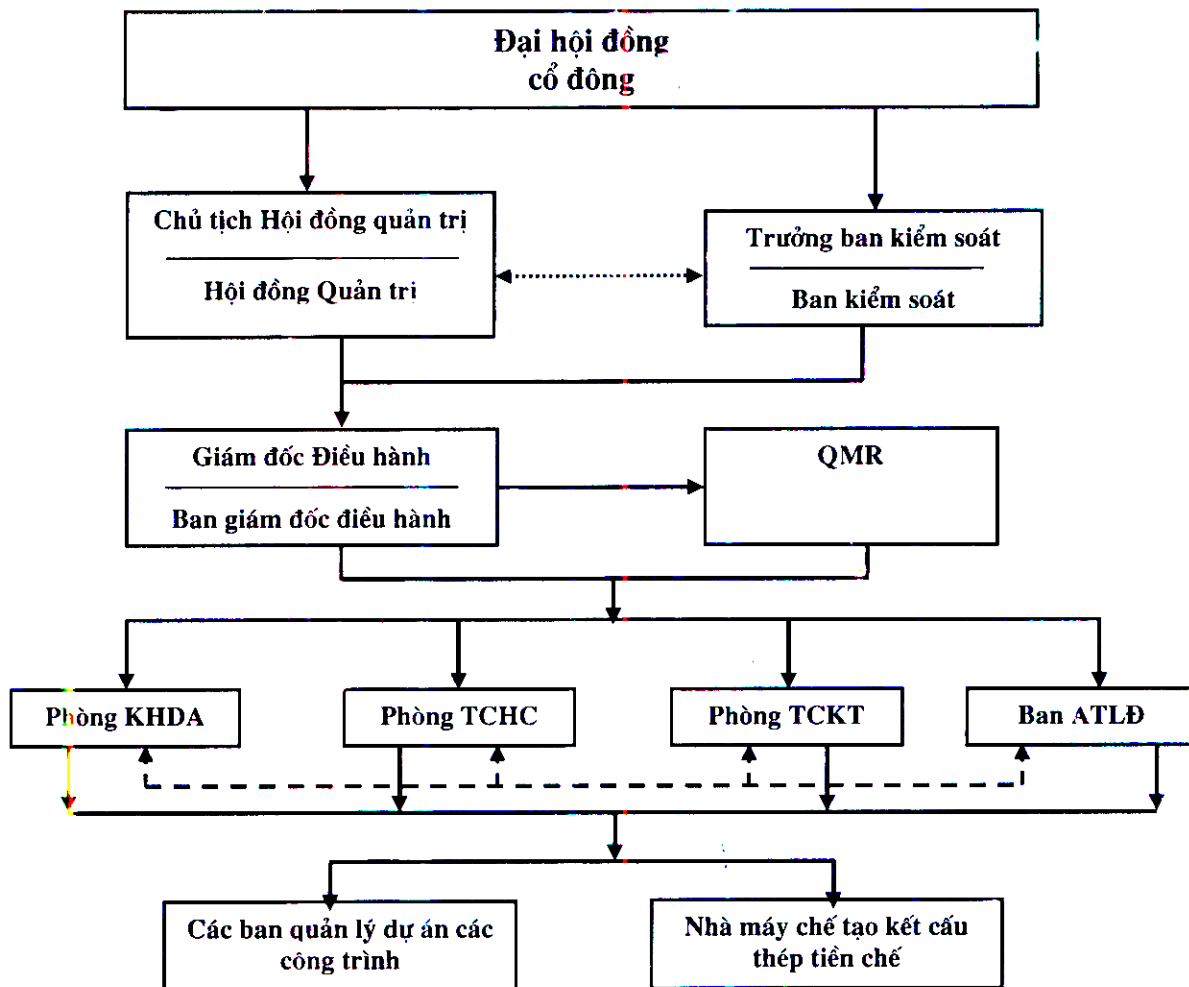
Đại hội đồng cổ đông

Chủ tịch Hội đồng quản trị

Hội đồng Quản trị

Trưởng ban kiểm soát

Ban kiểm soát

Giám đốc Điều hành

Ban giám đốc điều hành

QMR

Phòng KHDA

Phòng TCHC

Phòng TCKT

Ban ATLĐ

Các ban quản lý dự án các công trình

Nhà máy chế tạo kết cấu thép tiền chế